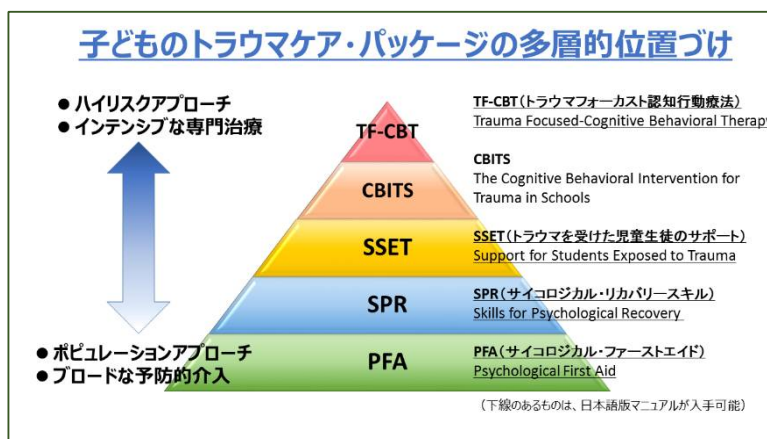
子どものトラウマケア・パッケージの多層的位置づけ

● ハイリスクアプローチ
● インテンシブな専門治療

● ポピュレーションアプローチ
● ブロードな予防的介入

TF-CBT

CBITS

SSET

SPR

PFA

TF-CBT（トラウマフォーカスト認知行動療法）
Trauma Focused-Cognitive Behavioral Therapy

CBITS
The Cognitive Behavioral Intervention for Trauma in Schools

SSET（トラウマを受けた児童生徒のサポート）
Support for Students Exposed to Trauma

SPR（サイコロジカル・リカバリースキル）
Skills for Psychological Recovery

PFA（サイコロジカル・ファーストエイド）
Psychological First Aid

（下線のあるものは、日本語版マニュアルが入手可能）